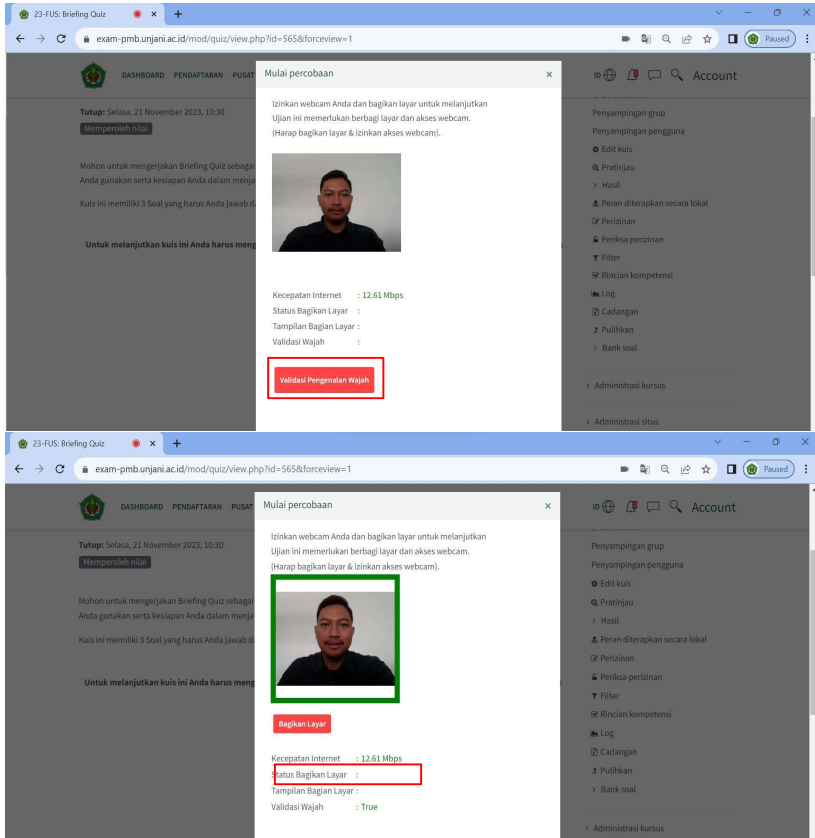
23-FUS: Briefing Quiz × +

exam-pmb.unjani.ac.id/mod/quiz/view.php?id=565&forceview=1

Paused

DASHBOARD PENDAFTARAN PUSAT

Account

Tutup: Selasa, 21 November 2023, 10:30

Memperoleh nilai

Mohon untuk mengerjakan Briefing Quiz sebagai
Anda gunakan serta kesiapan Anda dalam menja

Kuis ini memiliki 3 Soal yang harus Anda jawab d

Untuk melanjutkan kuis ini Anda harus meng

Mulai percobaan ×

Izinkan webcam Anda dan bagikan layar untuk melanjutkan
Ujian ini memerlukan berbagi layar dan akses webcam.
(Harap bagikan layar & izinkan akses webcam).

Kecepatan Internet : 12.61 Mbps
Status Bagikan Layar :
Tampilan Bagian Layar :
Validasi Wajah :

Validasi Pengenalan Wajah

Penyampingan grup
Penyampingan pengguna
Edit kuis
Pratinjau
> Hasil
Peran diterapkan secara lokal
Perizinan
Periksa perizinan
Filter
Rincian kompetensi
Log
Cadangan
Pulihkan
> Bank soal

> Administrasi kursus

> Administrasi situs

23-FUS: Briefing Quiz × +

exam-pmb.unjani.ac.id/mod/quiz/view.php?id=565&forceview=1

Paused

DASHBOARD PENDAFTARAN PUSAT

Account

Tutup: Selasa, 21 November 2023, 10:30

Memperoleh nilai

Mohon untuk mengerjakan Briefing Quiz sebagai
Anda gunakan serta kesiapan Anda dalam menja

Kuis ini memiliki 3 Soal yang harus Anda jawab d

Untuk melanjutkan kuis ini Anda harus meng

Mulai percobaan ×

Izinkan webcam Anda dan bagikan layar untuk melanjutkan
Ujian ini memerlukan berbagi layar dan akses webcam.
(Harap bagikan layar & izinkan akses webcam).

Bagikan Layar

Kecepatan Internet : 12.61 Mbps
Status Bagikan Layar :
Tampilan Bagian Layar :
Validasi Wajah : True

Penyampingan grup
Penyampingan pengguna
Edit kuis
Pratinjau
> Hasil
Peran diterapkan secara lokal
Perizinan
Periksa perizinan
Filter
Rincian kompetensi
Log
Cadangan
Pulihkan
> Bank soal

> Administrasi kursus